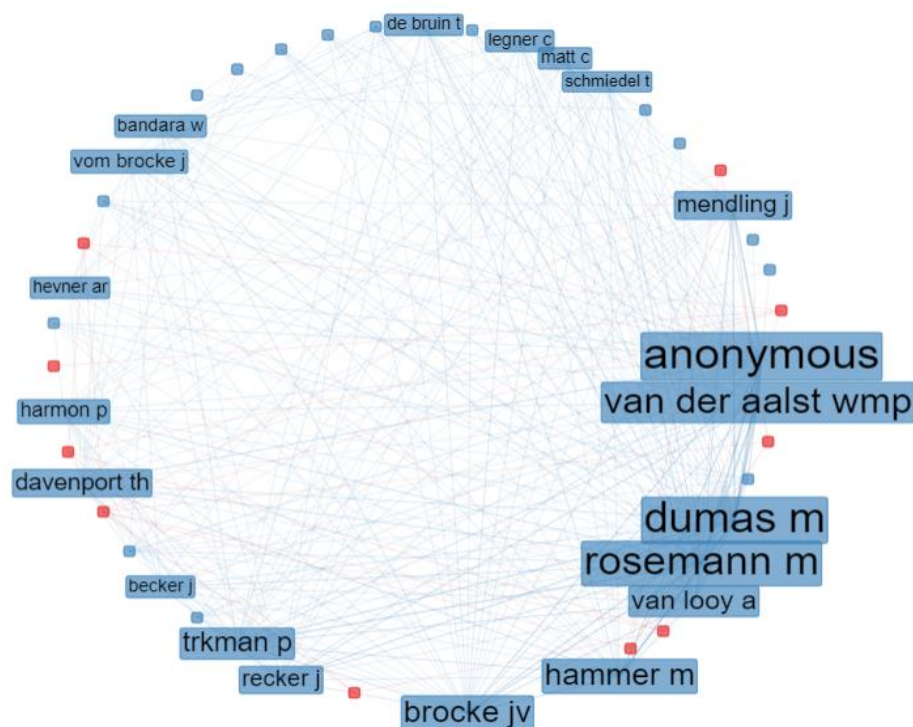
de bruin t
legner c
matt c
schmiedel t
bandara w
vom brocke j
mendling j
hevner ar
anonymous
van der aalst wmp
harmon p
davenport th
dumas m
rosemann m
becker j
van looy a
trkman p
recker j
hammer m
brocke jv